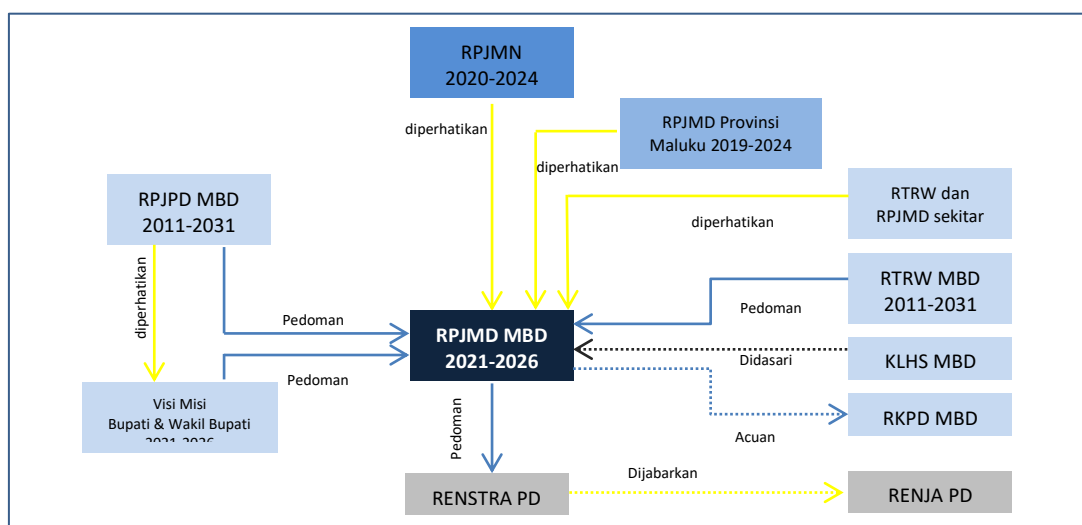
RPJMN
2020-2024

RPJMD Provinsi
Maluku 2019-2024

diperhatikan

diperhatikan

RPJPD MBD
2011-2031

RTRW dan
RPJMD sekitar

diperhatikan

RTRW MBD
2011-2031

diperhatikan

Pedoman

Pedoman

RPJMD MBD
2021-2026

KLHS MBD

Didasari

Pedoman

Visi Misi
Bupati & Wakil Bupati
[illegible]

Pedoman

RKPD MBD

Acuan

RENSTRA PD

Dijabarkan

RENJA PD